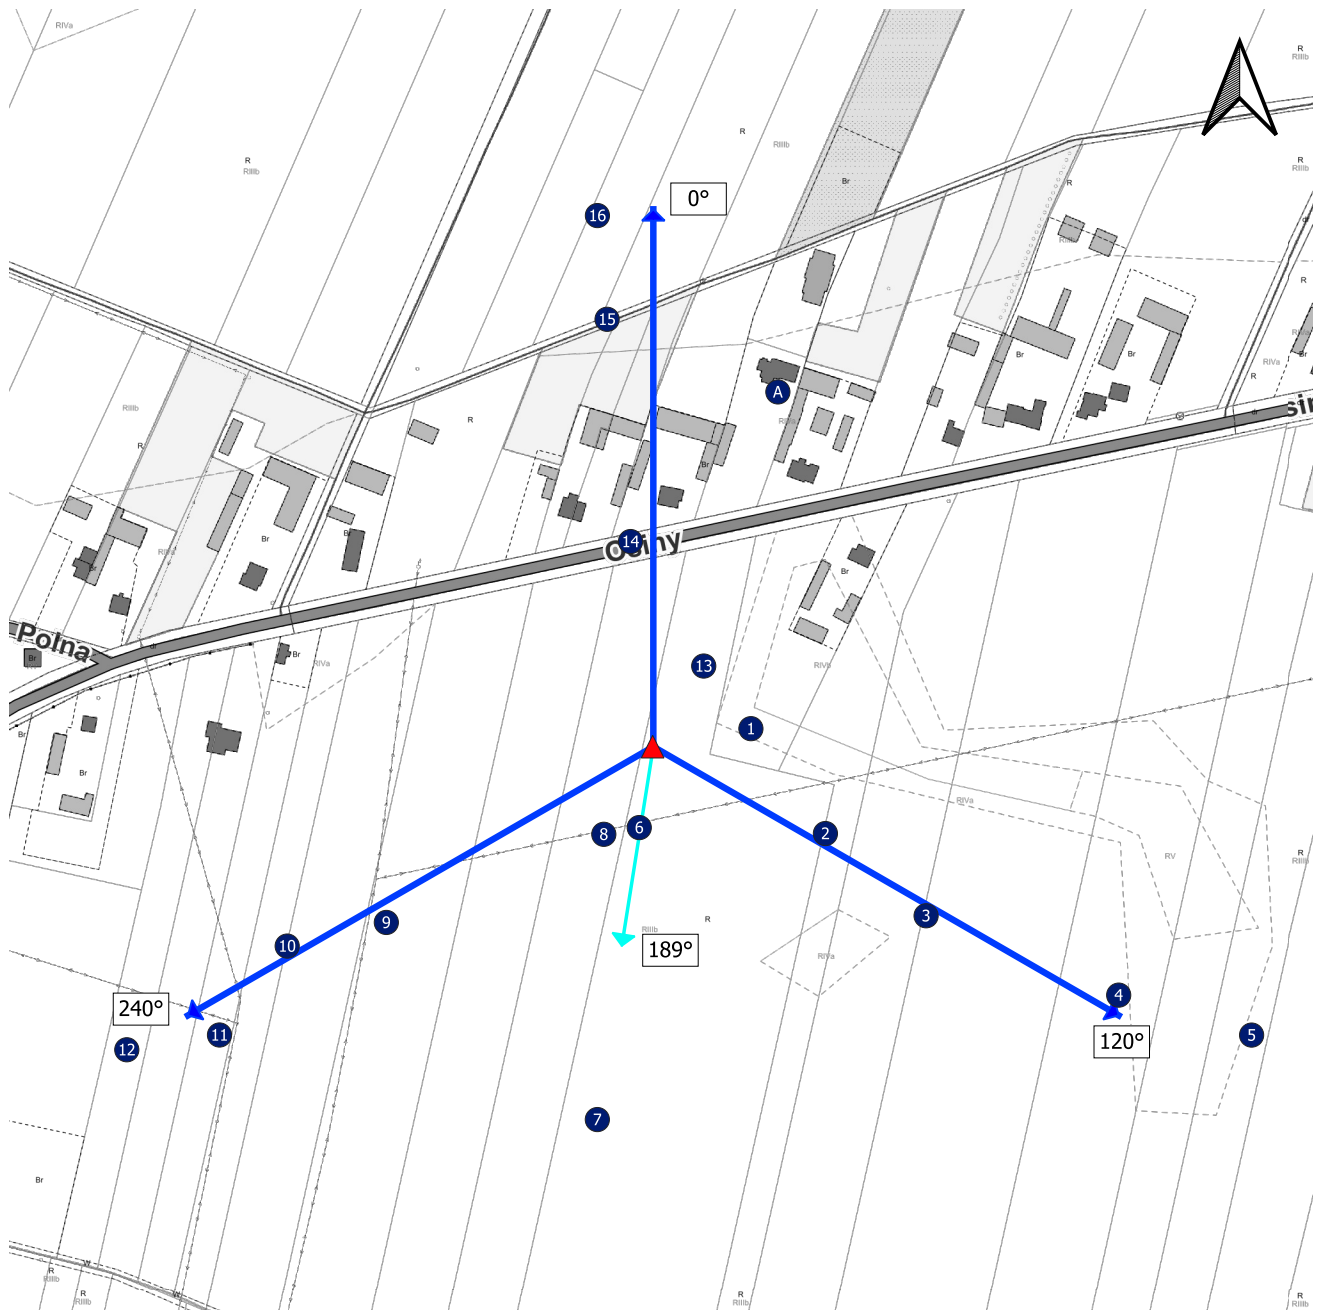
RIVa
R
RIIIb
R
RIIIb
R
RIIIb
0°
16
Br
R
RIIIb
15
R
Br
Br
Br
A
RIIIb
R
RIVa
R
R
Br
Br
Br
Br
RIVa
Br
14
Oginy
sir
Polna
Br
Br
Br
RIVa
13
RIVa
Br
Br
1
RIVa
RV
8
6
2
R
RIIIb
9
RIIIb
R
3
10
189°
RIVa
240°
4
11
12
120°
5
7
Br
R
RIIIb
R
RIIIb
R
RIIIb
R
RIIIb